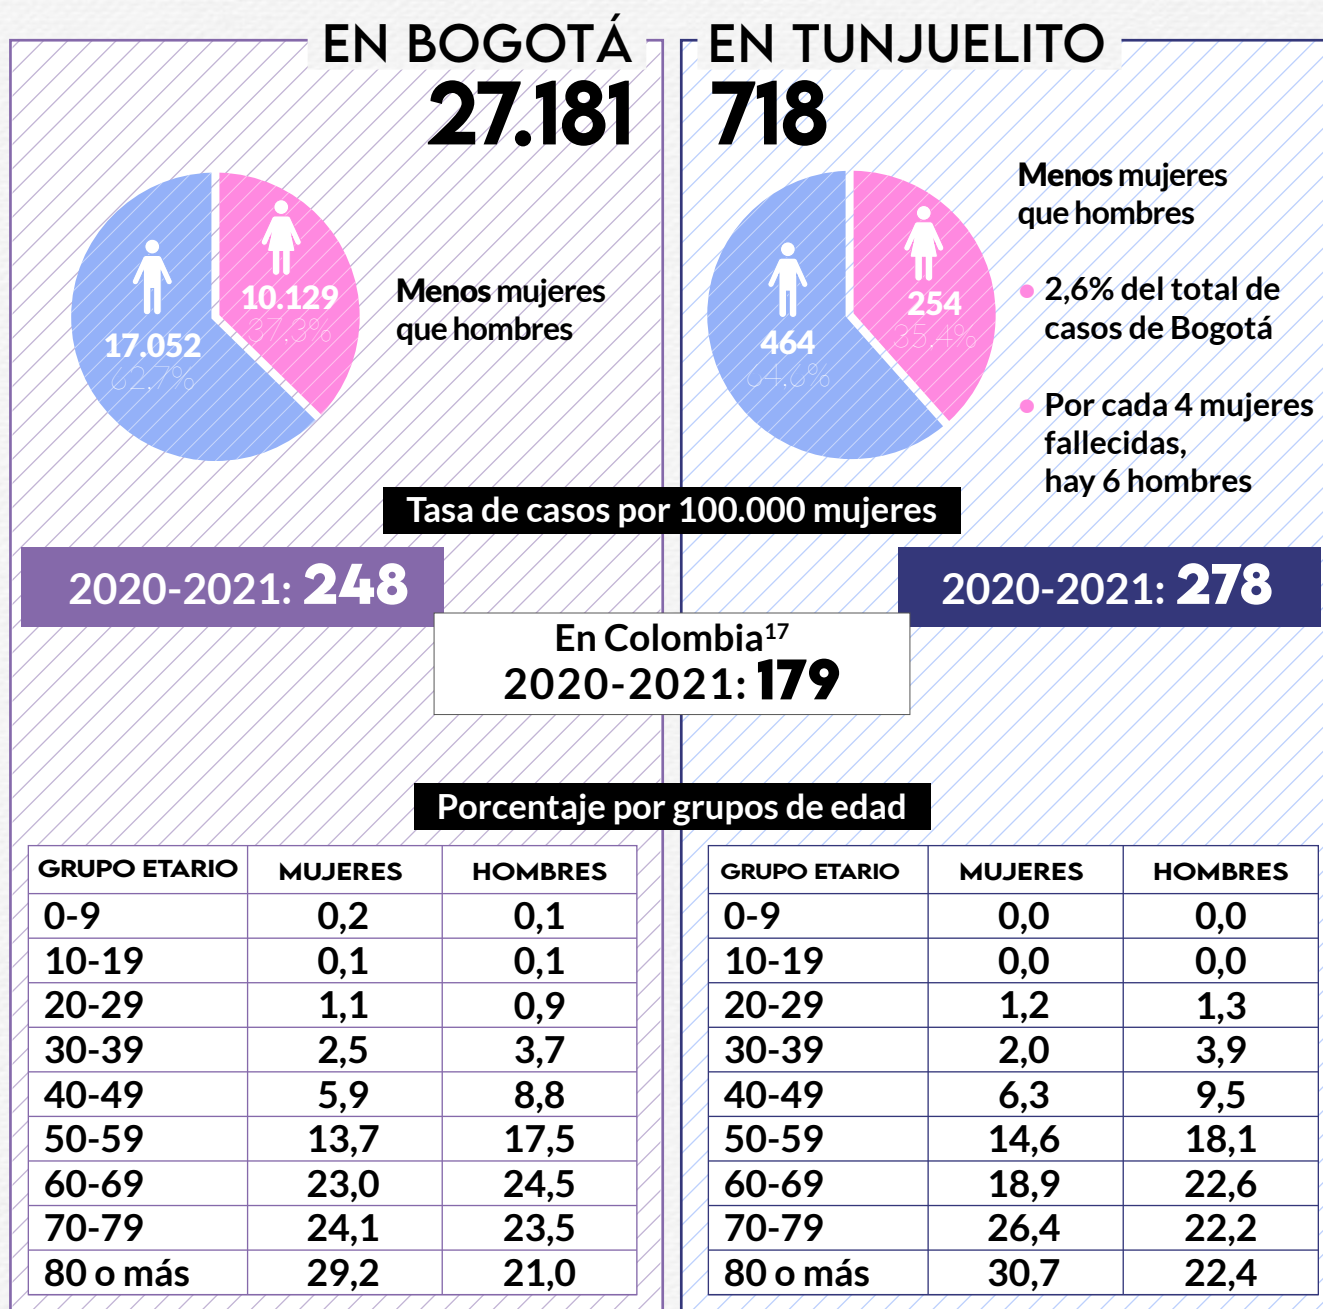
EN BOGOTÁ
27.181

10.129
37,3%

17.052
62,7%

Menos mujeres que hombres

EN TUNJUELITO
718

Menos mujeres que hombres

254
35,4%

464
64,6%

• 2,6% del total de casos de Bogotá

• Por cada 4 mujeres fallecidas, hay 6 hombres

Tasa de casos por 100.000 mujeres

2020-2021: 248

2020-2021: 278

En Colombia$^{17}$
2020-2021: 179

Porcentaje por grupos de edad

| GRUPO ETARIO | MUJERES | HOMBRES |
|---|---|---|
| 0-9 | 0,2 | 0,1 |
| 10-19 | 0,1 | 0,1 |
| 20-29 | 1,1 | 0,9 |
| 30-39 | 2,5 | 3,7 |
| 40-49 | 5,9 | 8,8 |
| 50-59 | 13,7 | 17,5 |
| 60-69 | 23,0 | 24,5 |
| 70-79 | 24,1 | 23,5 |
| 80 o más | 29,2 | 21,0 |

| GRUPO ETARIO | MUJERES | HOMBRES |
|---|---|---|
| 0-9 | 0,0 | 0,0 |
| 10-19 | 0,0 | 0,0 |
| 20-29 | 1,2 | 1,3 |
| 30-39 | 2,0 | 3,9 |
| 40-49 | 6,3 | 9,5 |
| 50-59 | 14,6 | 18,1 |
| 60-69 | 18,9 | 22,6 |
| 70-79 | 26,4 | 22,2 |
| 80 o más | 30,7 | 22,4 |